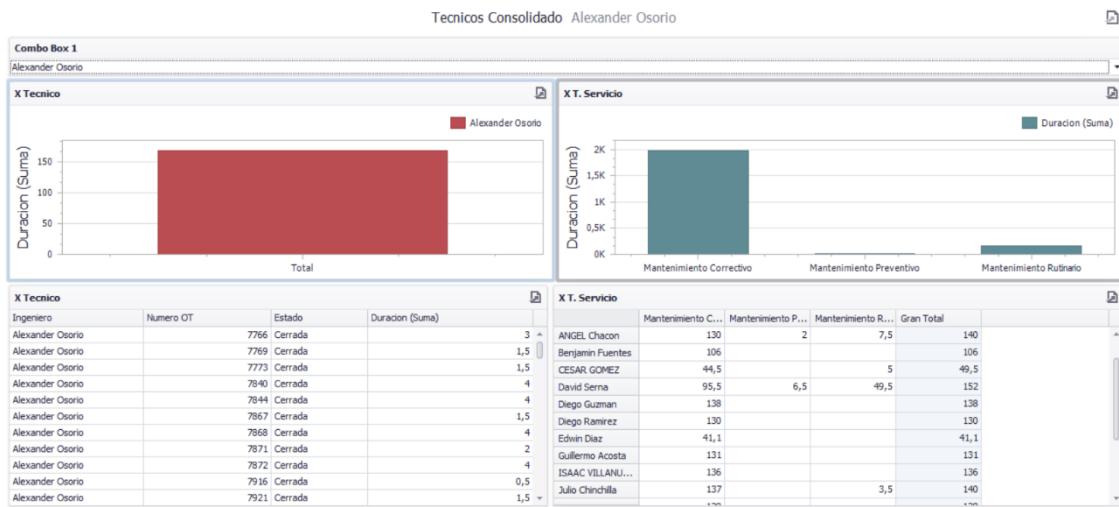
Tecnicos Consolidado Alexander Osorio

Combo Box 1

Alexander Osorio

X Tecnico

Alexander Osorio

Duracion (Suma)

150
100
50
0

Total

X T. Servicio

Duracion (Suma)

Duracion (Suma)

2K
1,5K
1K
0,5K
0K

Mantenimiento Correctivo
Mantenimiento Preventivo
Mantenimiento Rutinario

X Tecnico

| Ingeniero | Numero OT | Estado | Duracion (Suma) |
|---|---|---|---|
| Alexander Osorio | 7766 | Cerrada | 3 |
| Alexander Osorio | 7769 | Cerrada | 1,5 |
| Alexander Osorio | 7773 | Cerrada | 1,5 |
| Alexander Osorio | 7840 | Cerrada | 4 |
| Alexander Osorio | 7844 | Cerrada | 4 |
| Alexander Osorio | 7867 | Cerrada | 1,5 |
| Alexander Osorio | 7868 | Cerrada | 4 |
| Alexander Osorio | 7871 | Cerrada | 2 |
| Alexander Osorio | 7872 | Cerrada | 4 |
| Alexander Osorio | 7916 | Cerrada | 0,5 |
| Alexander Osorio | 7921 | Cerrada | 1,5 |

X T. Servicio

| | Mantenimiento C... | Mantenimiento P... | Mantenimiento R... | Gran Total |
|---|---|---|---|---|
| ANGEL Chacon | 130 | 2 | 7,5 | 140 |
| Benjamin Fuentes | 106 | | | 106 |
| CESAR GOMEZ | 44,5 | | 5 | 49,5 |
| David Serna | 95,5 | 6,5 | 49,5 | 152 |
| Diego Guzman | 138 | | | 138 |
| Diego Ramirez | 130 | | | 130 |
| Edwin Diaz | 41,1 | | | 41,1 |
| Guillermo Acosta | 131 | | | 131 |
| ISAAC VILLANU... | 136 | | | 136 |
| Julio Chinchilla | 137 | | 3,5 | 140 |